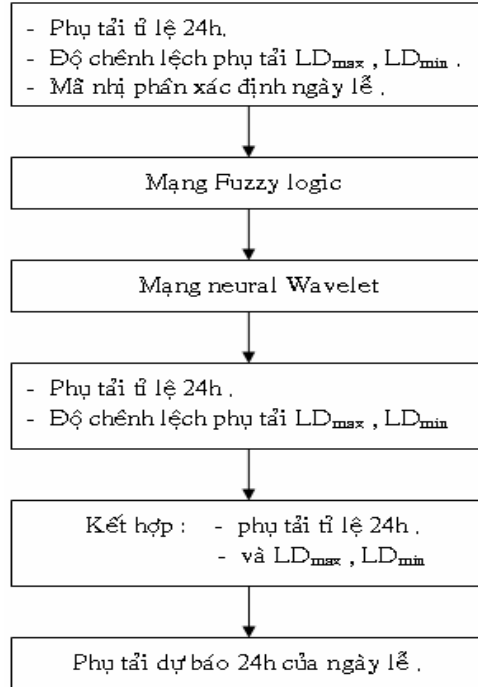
- Phụ tải tỉ lệ 24h,
- Độ chênh lệch phụ tải $LD_{max}$ , $LD_{min}$ .
- Mã nhị phân xác định ngày lễ ,

Mạng Fuzzy logic

Mạng neural Wavelet

- Phụ tải tỉ lệ 24h ,
- Độ chênh lệch phụ tải $LD_{max}$ , $LD_{min}$

Kết hợp : - phụ tải tỉ lệ 24h ,
- và $LD_{max}$ , $LD_{min}$

Phụ tải dự báo 24h của ngày lễ .